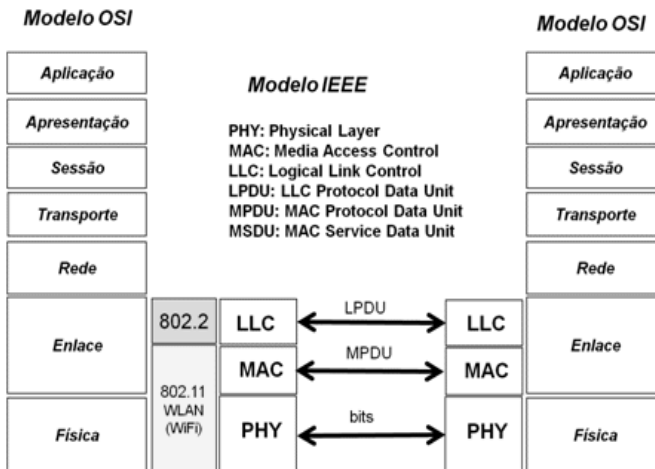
Modelo OSI

Aplicação

Apresentação

Sessão

Transporte

Rede

Enlace

Física

Modelo IEEE

PHY: Physical Layer
MAC: Media Access Control
LLC: Logical Link Control
LPDU: LLC Protocol Data Unit
MPDU: MAC Protocol Data Unit
MSDU: MAC Service Data Unit

802.2

802.11 WLAN (WiFi)

LLC

MAC

PHY

LPDU

MPDU

bits

LLC

MAC

PHY

Modelo OSI

Aplicação

Apresentação

Sessão

Transporte

Rede

Enlace

Física